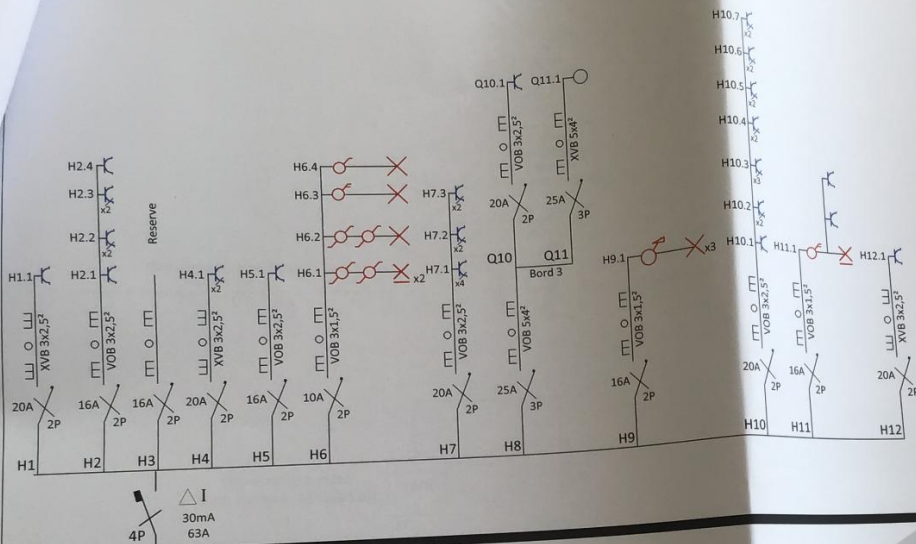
H10.7
H10.6
H10.5
H10.4
H10.3
H10.2
Q10.1 Q11.1
VOB 3x2,5²
XVB 5x4²
H2.4
H2.3 x2
H2.2 x2
H2.1
Reserve
H6.4
H6.3
H6.2
H6.1 x2
H7.3 x2
H7.2 x2
H7.1 x4
20A 2P
25A 3P
Q10
Q11
Bord 3
H9.1 x3
H10.1 H11.1 H12.1
H1.1
H4.1 x2
H5.1
XVB 3x2,5²
VOB 3x2,5²
XVB 3x2,5²
VOB 3x2,5²
VOB 3x2,5²
VOB 3x1,5²
VOB 3x2,5²
VOB 5x4²
VOB 3x1,5²
VOB 3x2,5²
VOB 3x1,5²
XVB 3x2,5²
20A 2P
16A 2P
16A 2P
20A 2P
16A 2P
10A 2P
20A 2P
25A 3P
16A 2P
20A 2P
16A 2P
20A 2P
H1
H2
H3
H4
H5
H6
H7
H8
H9
H10
H11
H12
4P
ΔI
30mA
63A